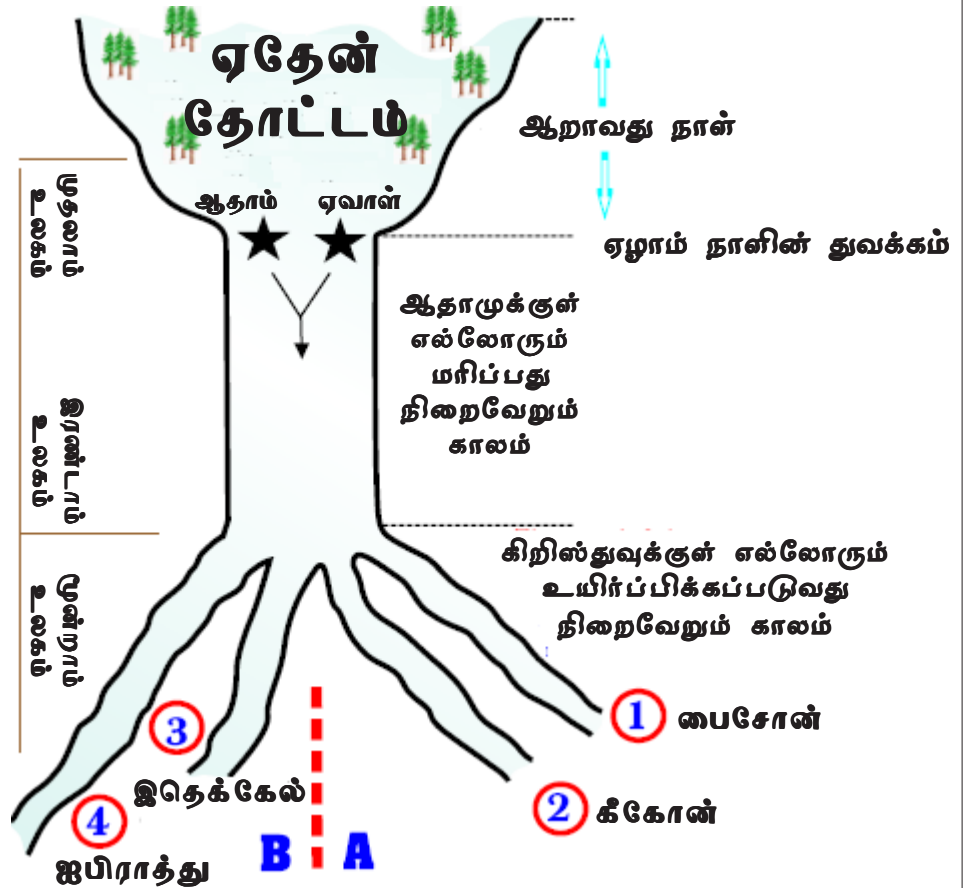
ஏதேன் தோட்டம்

ஆறாவது நாள்

ஆதாம்

ஏவாள்

ஏழாம் நாளின் துவக்கம்

ஏதேன் உலகம்

ஏதோம் உலகம்

ஆதாமுக்குள் எல்லோரும் மரிப்பது நிறைவேறும் காலம்

ஏதேன் உலகம்

கிறிஸ்துவுக்குள் எல்லோரும் உயிர்ப்பிக்கப்படுவது நிறைவேறும் காலம்

1 பைசோன்

2 கீகோன்

3

இதெக்கேல்

4

ஐபிராத்து

B

A